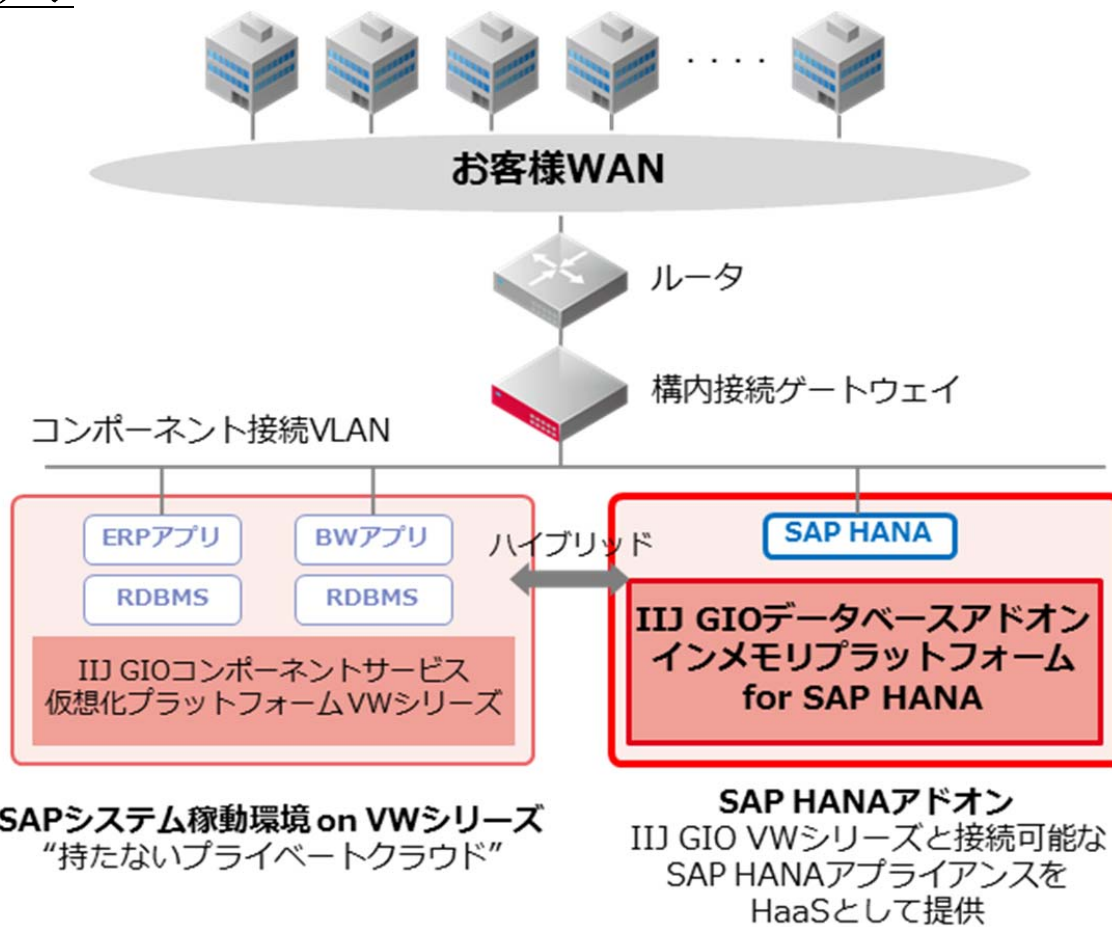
・・・・

お客様WAN

ルータ

構内接続ゲートウェイ

コンポーネント接続VLAN

ERPアプリ

BWアプリ

RDBMS

RDBMS

IIJ GIOコンポーネントサービス
仮想化プラットフォームVWシリーズ

ハイブリッド

SAP HANA

IIJ GIOデータベースアドオン
インメモリプラットフォーム
for SAP HANA

SAPシステム稼動環境 on VWシリーズ
"持たないプライベートクラウド"

SAP HANAアドオン
IIJ GIO VWシリーズと接続可能な
SAP HANAアプライアンスを
HaaSとして提供